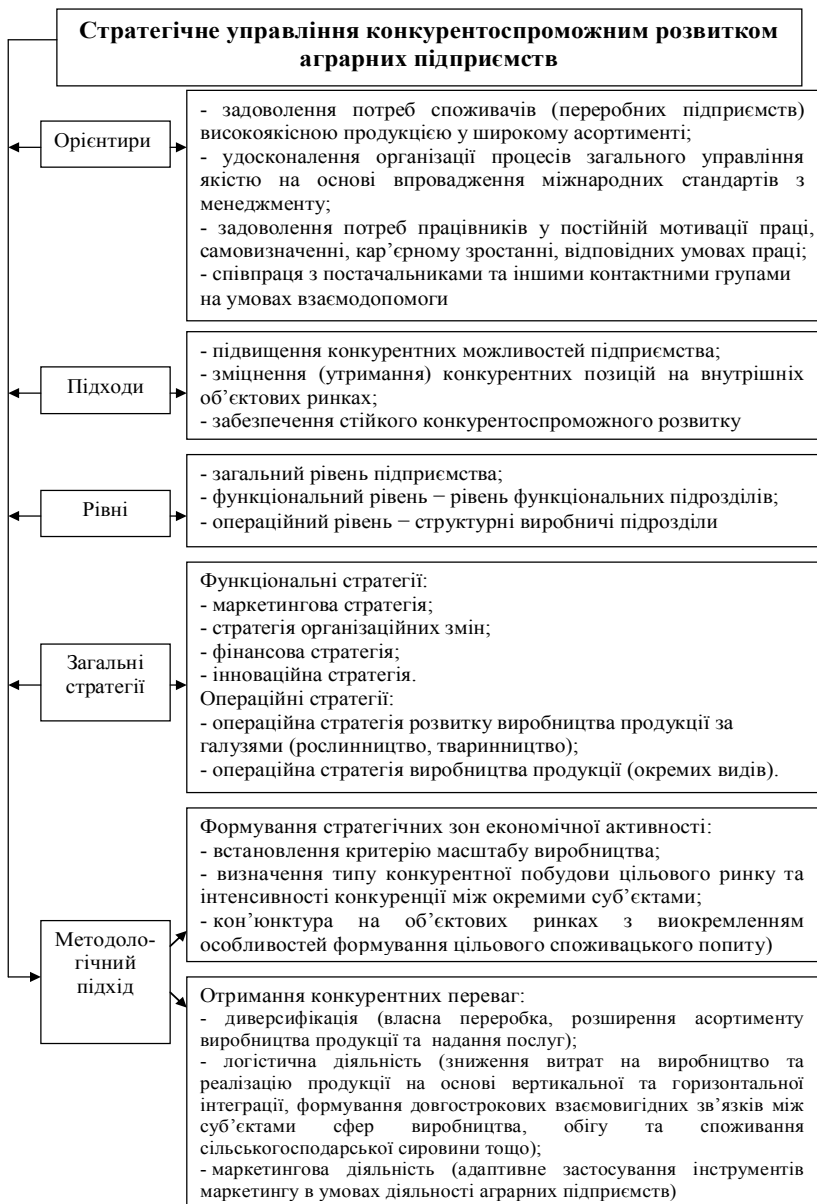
Стратегічне управління конкурентоспроможним розвитком аграрних підприємств

Орієнтири

- задоволення потреб споживачів (переробних підприємств) високоякісною продукцією у широкому асортименті;
- удосконалення організації процесів загального управління якістю на основі впровадження міжнародних стандартів з менеджменту;
- задоволення потреб працівників у постійній мотивації праці, самовизначенні, кар'єрному зростанні, відповідних умовах праці;
- співпраця з постачальниками та іншими контактними групами на умовах взаємодопомоги

Підходи

- підвищення конкурентних можливостей підприємства;
- зміцнення (утримання) конкурентних позицій на внутрішніх об'єктових ринках;
- забезпечення стійкого конкурентоспроможного розвитку

Рівні

- загальний рівень підприємства;
- функціональний рівень − рівень функціональних підрозділів;
- операційний рівень − структурні виробничі підрозділи

Загальні стратегії

Функціональні стратегії:
- маркетингова стратегія;
- стратегія організаційних змін;
- фінансова стратегія;
- інноваційна стратегія.
Операційні стратегії:
- операційна стратегія розвитку виробництва продукції за галузями (рослинництво, тваринництво);
- операційна стратегія виробництва продукції (окремих видів).

Методологічний підхід

Формування стратегічних зон економічної активності:
- встановлення критерію масштабу виробництва;
- визначення типу конкурентної побудови цільового ринку та інтенсивності конкуренції між окремими суб'єктами;
- кон'юнктура на об'єктових ринках з виокремленням особливостей формування цільового споживацького попиту)

Отримання конкурентних переваг:
- диверсифікація (власна переробка, розширення асортименту виробництва продукції та надання послуг);
- логістична діяльність (зниження витрат на виробництво та реалізацію продукції на основі вертикальної та горизонтальної інтеграції, формування довгострокових взаємовигідних зв'язків між суб'єктами сфер виробництва, обігу та споживання сільськогосподарської сировини тощо);
- маркетингова діяльність (адаптивне застосування інструментів маркетингу в умовах діяльності аграрних підприємств)